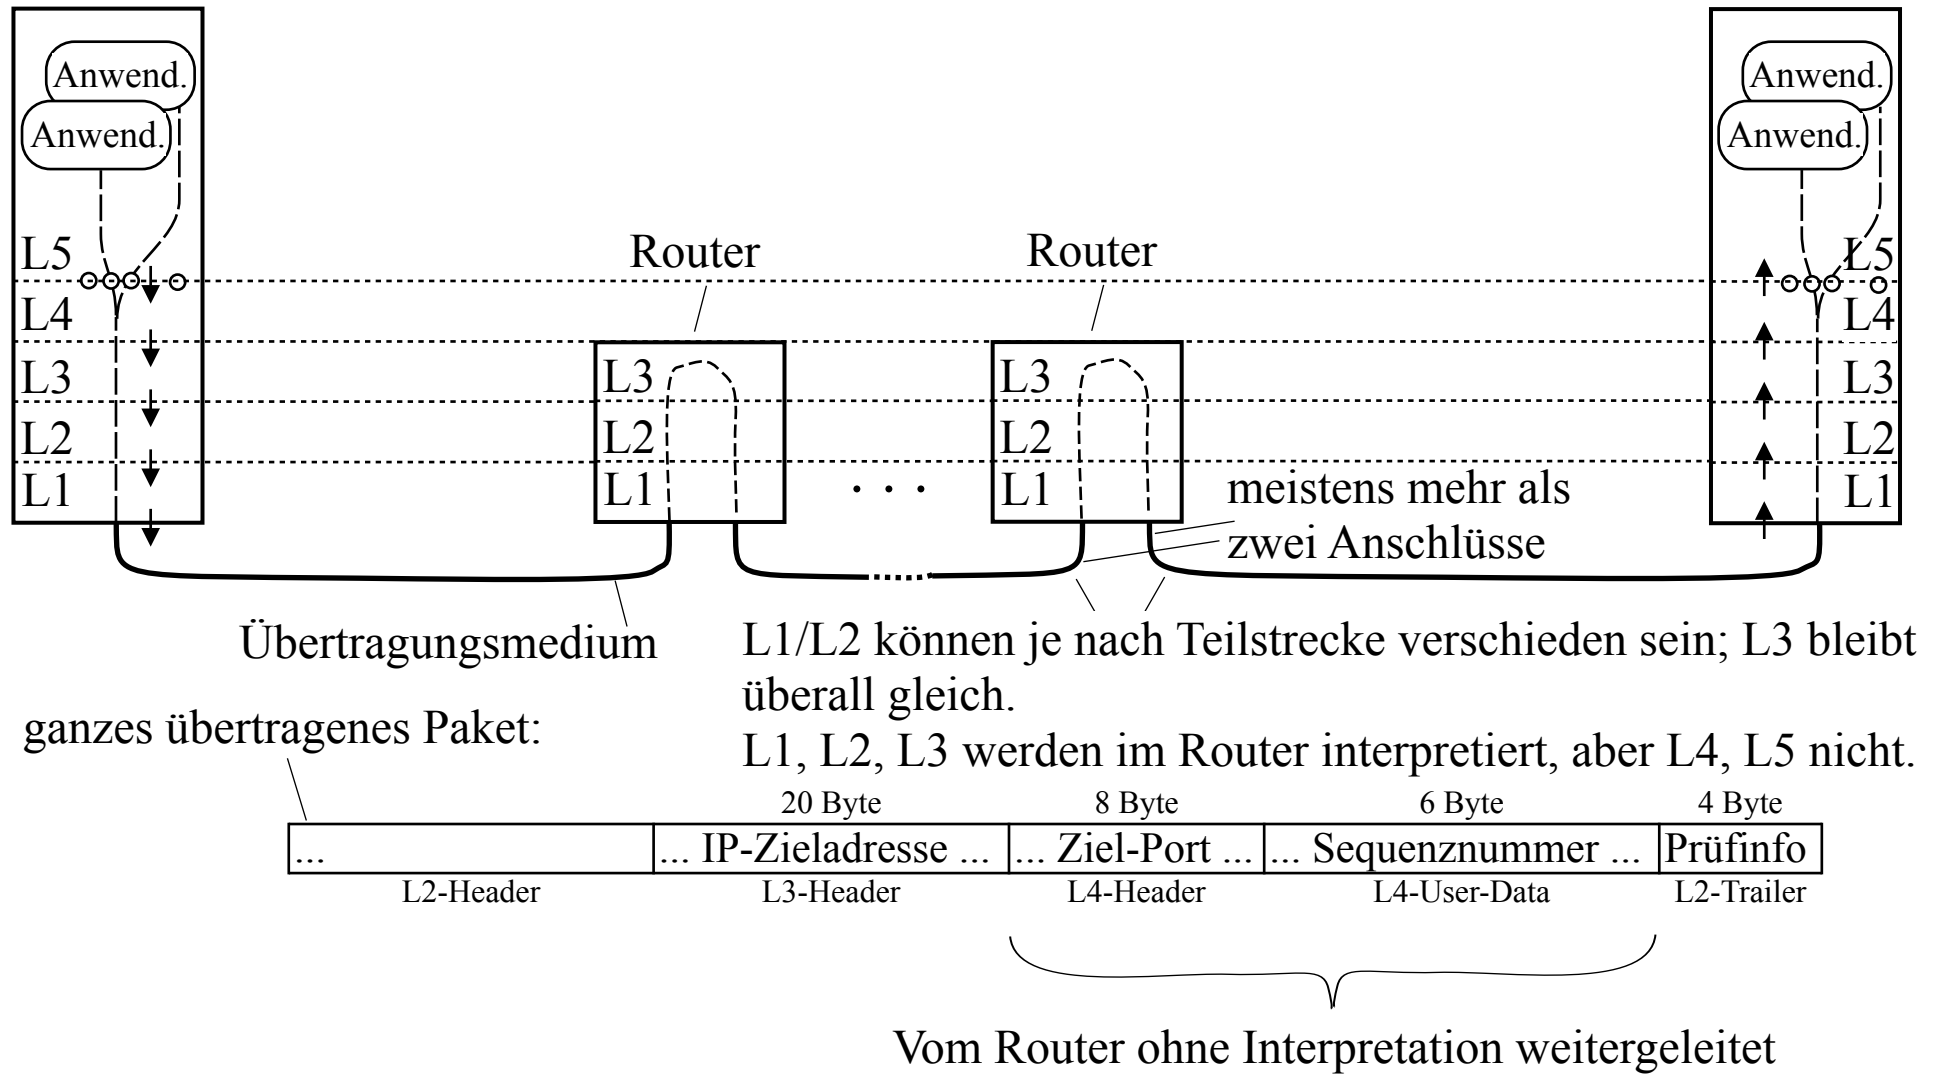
Anwend.
Anwend.
L5
L4
L3
L2
L1

Router
L3
L2
L1

. . .

Router
L3
L2
L1

meistens mehr als zwei Anschlüsse

Anwend.
Anwend.
L5
L4
L3
L2
L1

Übertragungsmedium

L1/L2 können je nach Teilstrecke verschieden sein; L3 bleibt überall gleich.
L1, L2, L3 werden im Router interpretiert, aber L4, L5 nicht.

ganzes übertragenes Paket:

| ... | ... IP-Zieladresse ... | ... Ziel-Port ... | ... Sequenznummer ... | Prüfinfo |
|---|---|---|---|---|
| L2-Header | L3-Header | L4-Header | L4-User-Data | L2-Trailer |

20 Byte
8 Byte
6 Byte
4 Byte

Vom Router ohne Interpretation weitergeleitet